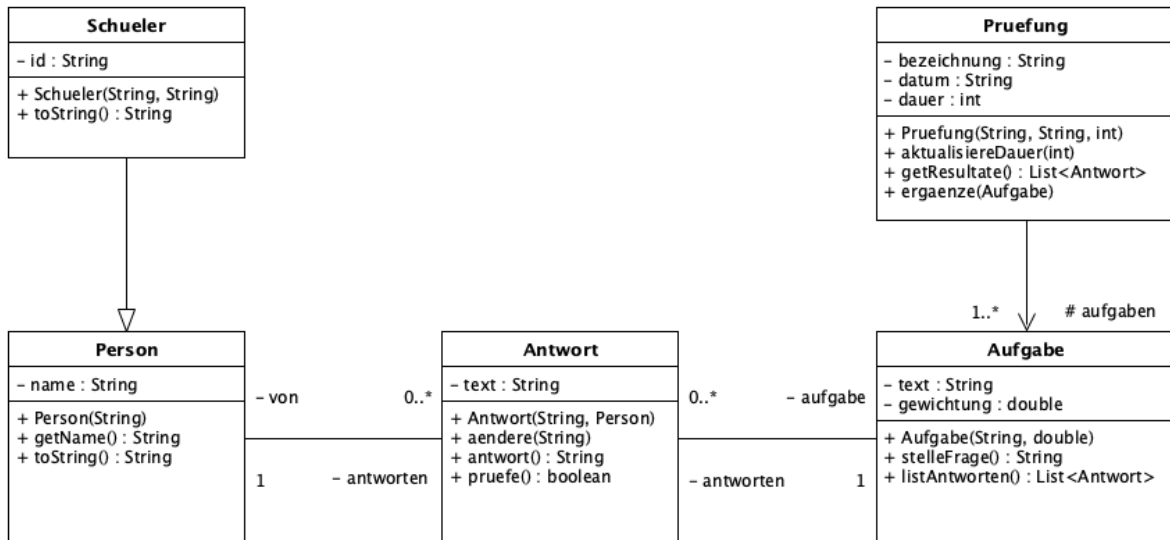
Schueler

- id : String

+ Schueler(String, String)
+ toString() : String

Pruefung

- bezeichnung : String
- datum : String
- dauer : int

+ Pruefung(String, String, int)
+ aktualisiereDauer(int)
+ getResultate() : List<Antwort>
+ ergaenze(Aufgabe)

1..*

# aufgaben

Person

- name : String

+ Person(String)
+ getName() : String
+ toString() : String

- von

0..*

1

- antworten

Antwort

- text : String

+ Antwort(String, Person)
+ aendere(String)
+ antwort() : String
+ pruefe() : boolean

0..*

- aufgabe

- antworten

1

Aufgabe

- text : String
- gewichtung : double

+ Aufgabe(String, double)
+ stelleFrage() : String
+ listAntworten() : List<Antwort>